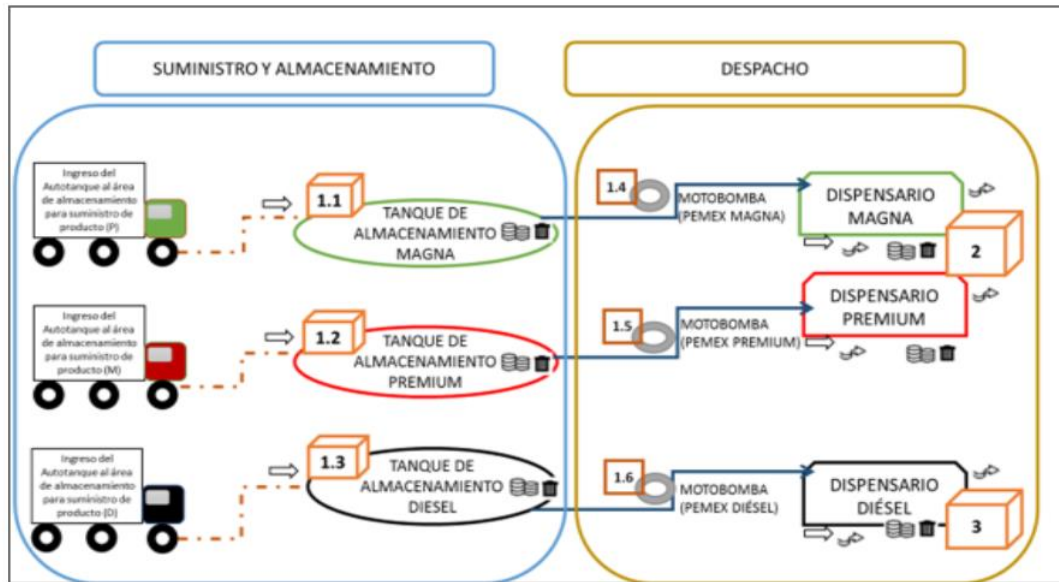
SUMINISTRO Y ALMACENAMIENTO

DESPACHO

Ingreso del Autotanque al área de almacenamiento para suministro de producto (P)

1.1

TANQUE DE ALMACENAMIENTO MAGNA

Ingreso del Autotanque al área de almacenamiento para suministro de producto (M)

1.2

TANQUE DE ALMACENAMIENTO PREMIUM

Ingreso del Autotanque al área de almacenamiento para suministro de producto (D)

1.3

TANQUE DE ALMACENAMIENTO DIESEL

1.4

MOTOBOMBA (PEMEX MAGNA)

DISPENSARIO MAGNA

2

1.5

MOTOBOMBA (PEMEX PREMIUM)

DISPENSARIO PREMIUM

1.6

MOTOBOMBA (PEMEX DIÉSEL)

DISPENSARIO DIÉSEL

3